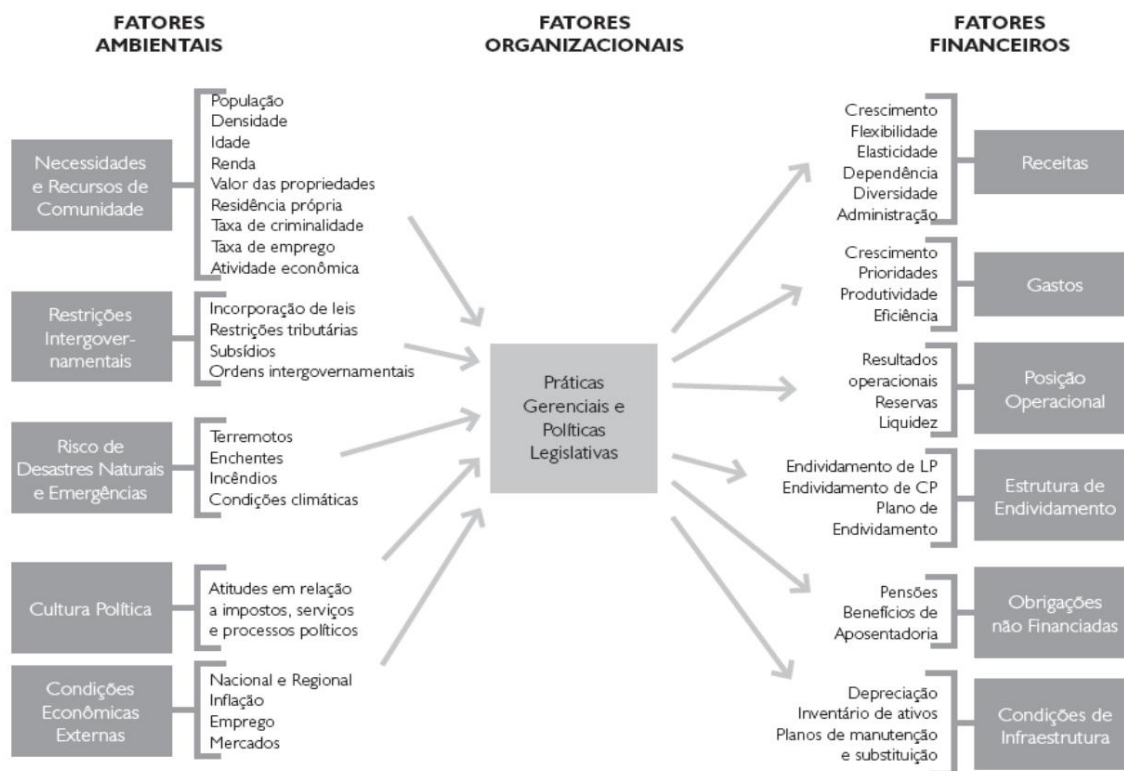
FATORES AMBIENTAIS

FATORES ORGANIZACIONAIS

FATORES FINANCEIROS

Necessidades e Recursos de Comunidade

População
Densidade
Idade
Renda
Valor das propriedades
Residência própria
Taxa de criminalidade
Taxa de emprego
Atividade econômica

Restrições Intergovernamentais

Incorporação de leis
Restrições tributárias
Subsídios
Ordens intergovernamentais

Risco de Desastres Naturais e Emergências

Terremotos
Enchentes
Incêndios
Condições climáticas

Cultura Política

Atitudes em relação a impostos, serviços e processos políticos

Condições Econômicas Externas

Nacional e Regional
Inflação
Emprego
Mercados

Práticas Gerenciais e Políticas Legislativas

Crescimento
Flexibilidade
Elasticidade
Dependência
Diversidade
Administração

Receitas

Crescimento
Prioridades
Produtividade
Eficiência

Gastos

Resultados operacionais
Reservas
Liquidez

Posição Operacional

Endividamento de LP
Endividamento de CP
Plano de Endividamento

Estrutura de Endividamento

Pensões
Benefícios de Aposentadoria

Obrigações não Financiadas

Depreciação
Inventário de ativos
Planos de manutenção e substituição

Condições de Infraestrutura